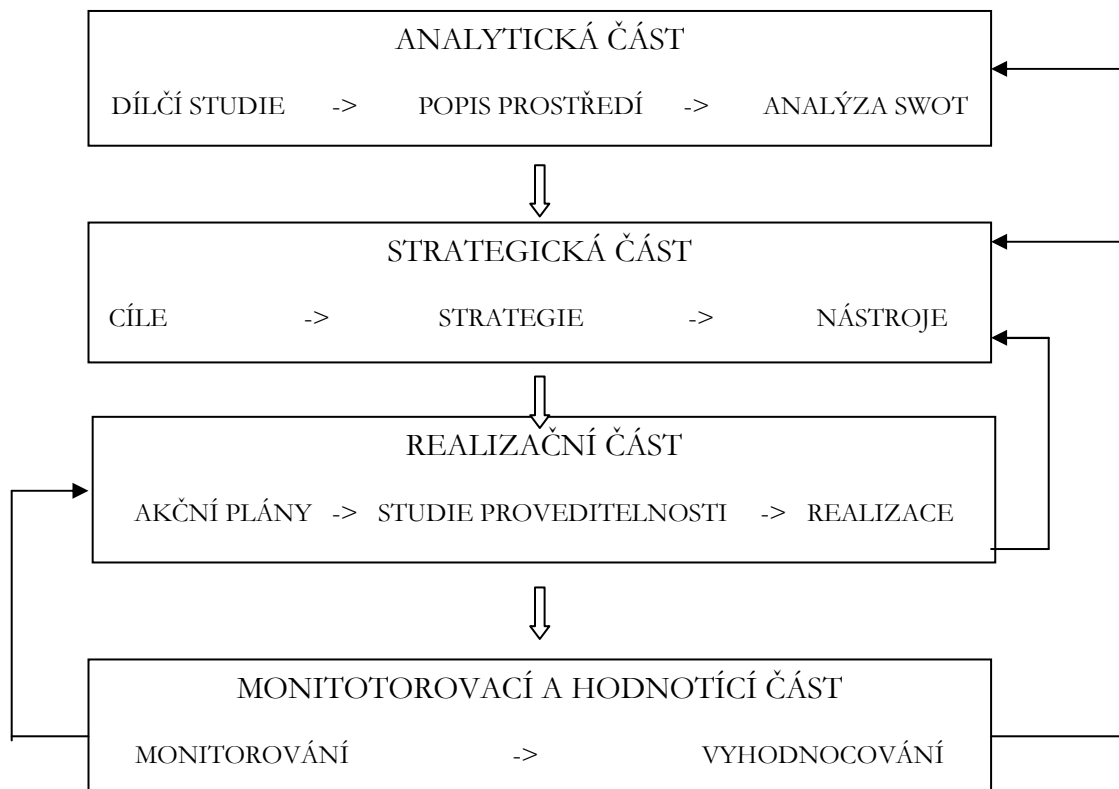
ANALYTICKÁ ČÁST

DÍLČÍ STUDIE -> POPIS PROSTŘEDÍ -> ANALÝZA SWOT

STRATEGICKÁ ČÁST

CÍLE -> STRATEGIE -> NÁSTROJE

REALIZAČNÍ ČÁST

AKČNÍ PLÁNY -> STUDIE PROVEDITELNOSTI -> REALIZACE

MONITOTOROVACÍ A HODNOTÍCÍ ČÁST

MONITOROVÁNÍ -> VYHODNOCOVÁNÍ